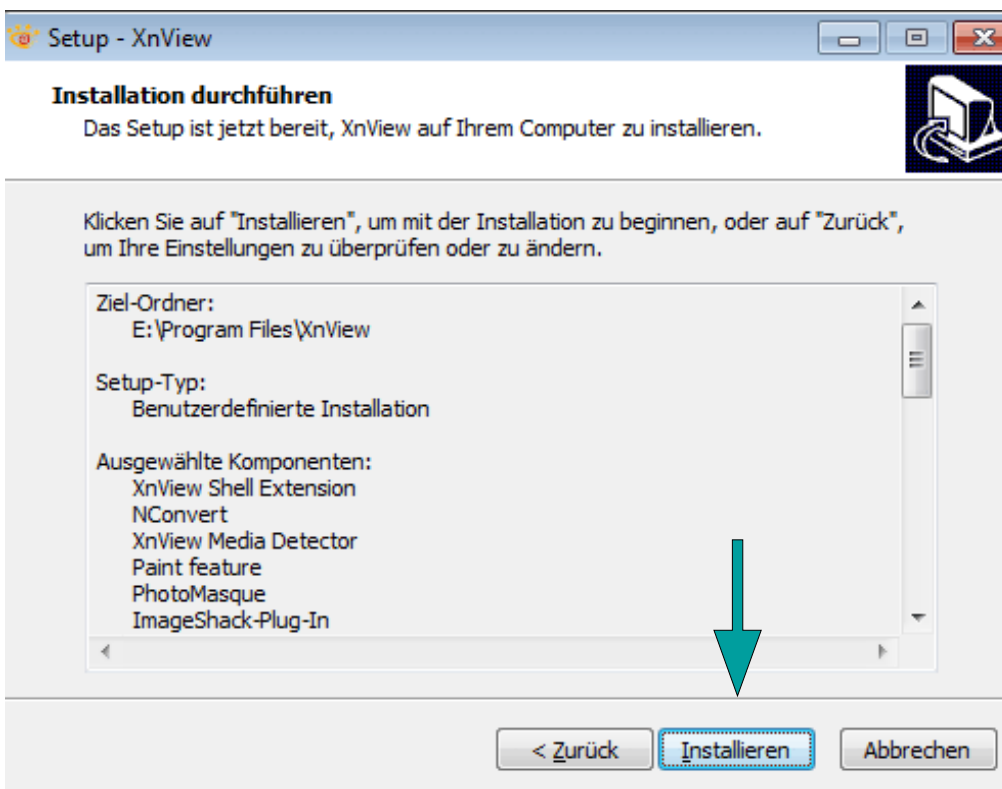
Setup - XnView

**Installation durchführen**
Das Setup ist jetzt bereit, XnView auf Ihrem Computer zu installieren.

Klicken Sie auf "Installieren", um mit der Installation zu beginnen, oder auf "Zurück", um Ihre Einstellungen zu überprüfen oder zu ändern.

Ziel-Ordner:
E:\Program Files\XnView

Setup-Typ:
Benutzerdefinierte Installation

Ausgewählte Komponenten:
XnView Shell Extension
NConvert
XnView Media Detector
Paint feature
PhotoMasque
ImageShack-Plug-In

< Zurück
Installieren
Abbrechen